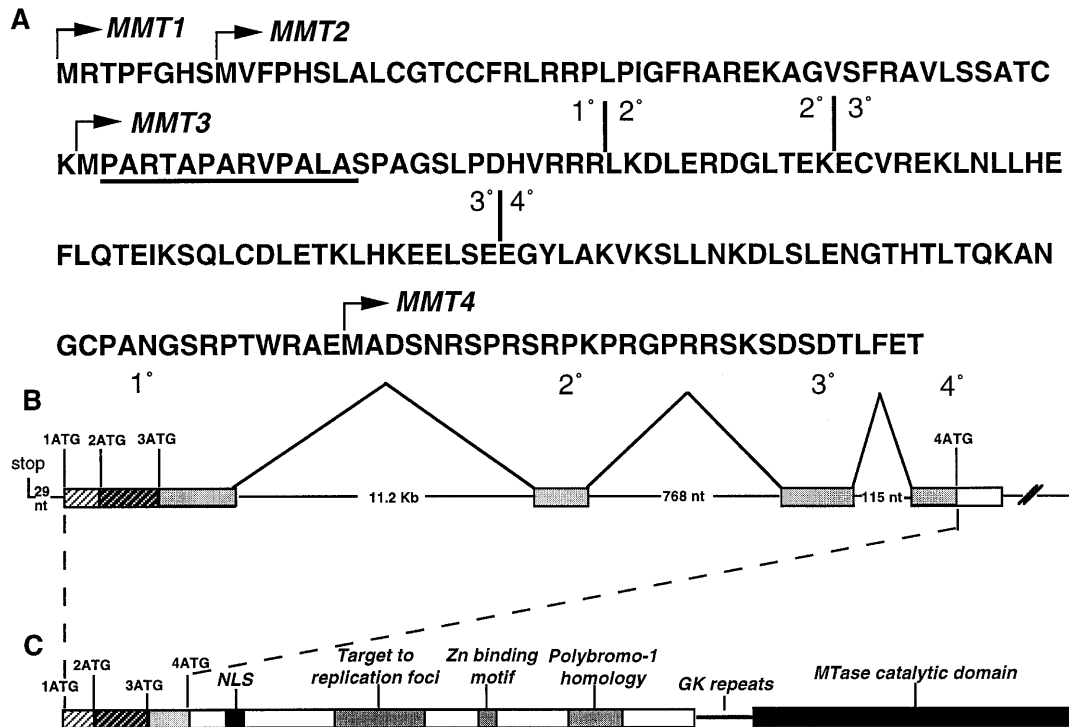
A

MMT1 MMT2

MRTPFGHSMVFPHSLALCGTCCFRLRRPLPIGFRAREKAGVSFRAVLSSATC

MMT3 1° 2° 2° 3°

KMPARTAPARVPALASPAGSLPDHVRRRLKDLERDGLTEKECVREKLNLLHE

3° 4°

FLQTEIKSQLCDLETKLHKEELSEEGYLAKVKSLLNKDLSLENGTHTLTQKAN

MMT4

GCPANGSRPTWRAEMADSNRSPRSRPKPRGPRRSKSDSDTLFET

B 1° 2° 3° 4°

1ATG 2ATG 3ATG 4ATG

stop 29 nt

11.2 Kb 768 nt 115 nt

C

1ATG 2ATG 3ATG 4ATG NLS Target to replication foci Zn binding motif Polybromo-1 homology GK repeats MTase catalytic domain